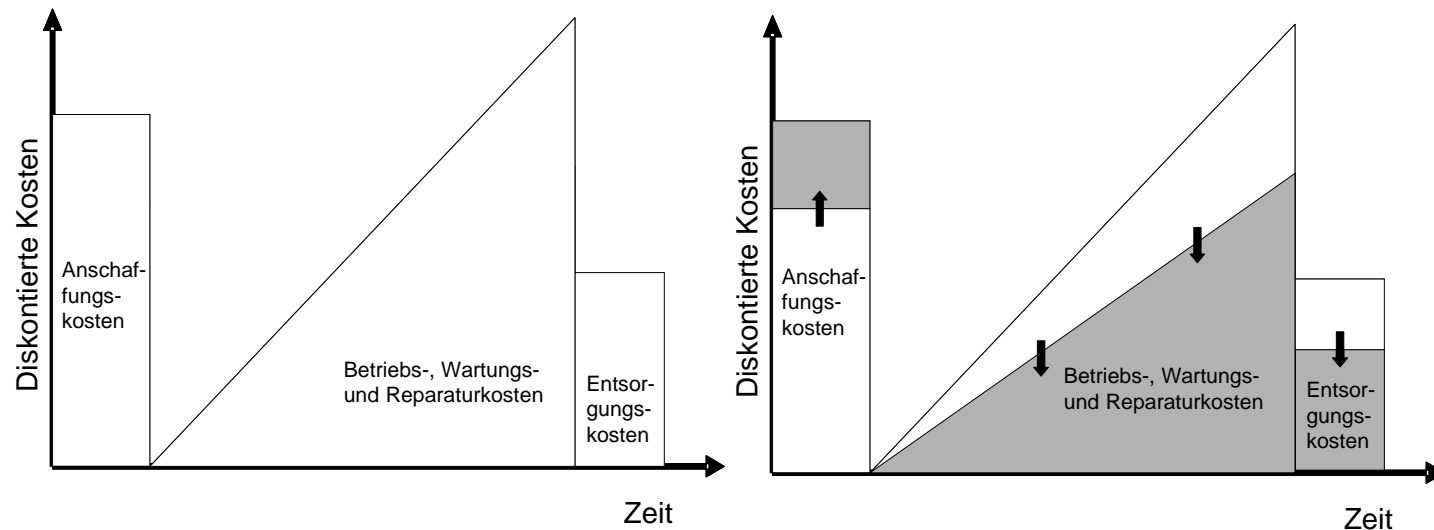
Diskontierte Kosten

Anschaffungskosten

Betriebs-, Wartungs- und Reparaturkosten

Entsorgungskosten

Zeit

Diskontierte Kosten

Anschaffungskosten

Betriebs-, Wartungs- und Reparaturkosten

Entsorgungskosten

Zeit